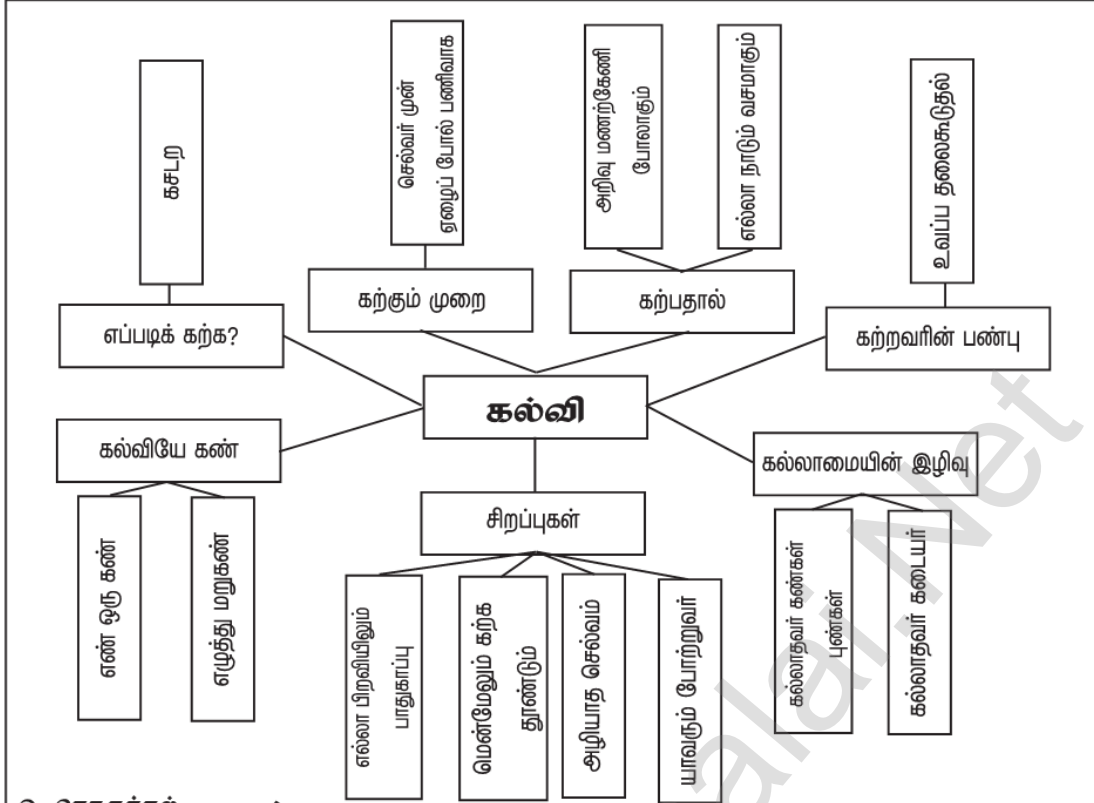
கசடற

செல்வர் முன் ஏழைப் போல் பணிவாக

அறிவு மணற்கேணி போலாகும்

எல்லா நாடும் வசமாகும்

உவப்ப தலைகூடுதல்

எப்படிக் கற்க?

கற்கும் முறை

கற்பதால்

கற்றவரின் பண்பு

கல்வி

கல்வியே கண்

கல்லாமையின் இழிவு

சிறப்புகள்

எண் ஒரு கண்

எழுத்து மறுகண்

எல்லா பிறவியிலும் பாதுகாப்பு

மென்மேலும் கற்க தூண்டும்

அழியாத செல்வம்

யாவரும் போற்றுவர்

கல்லாதவர் கண்கள் புண்கள்

கல்லாதவர் கடையர்

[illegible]